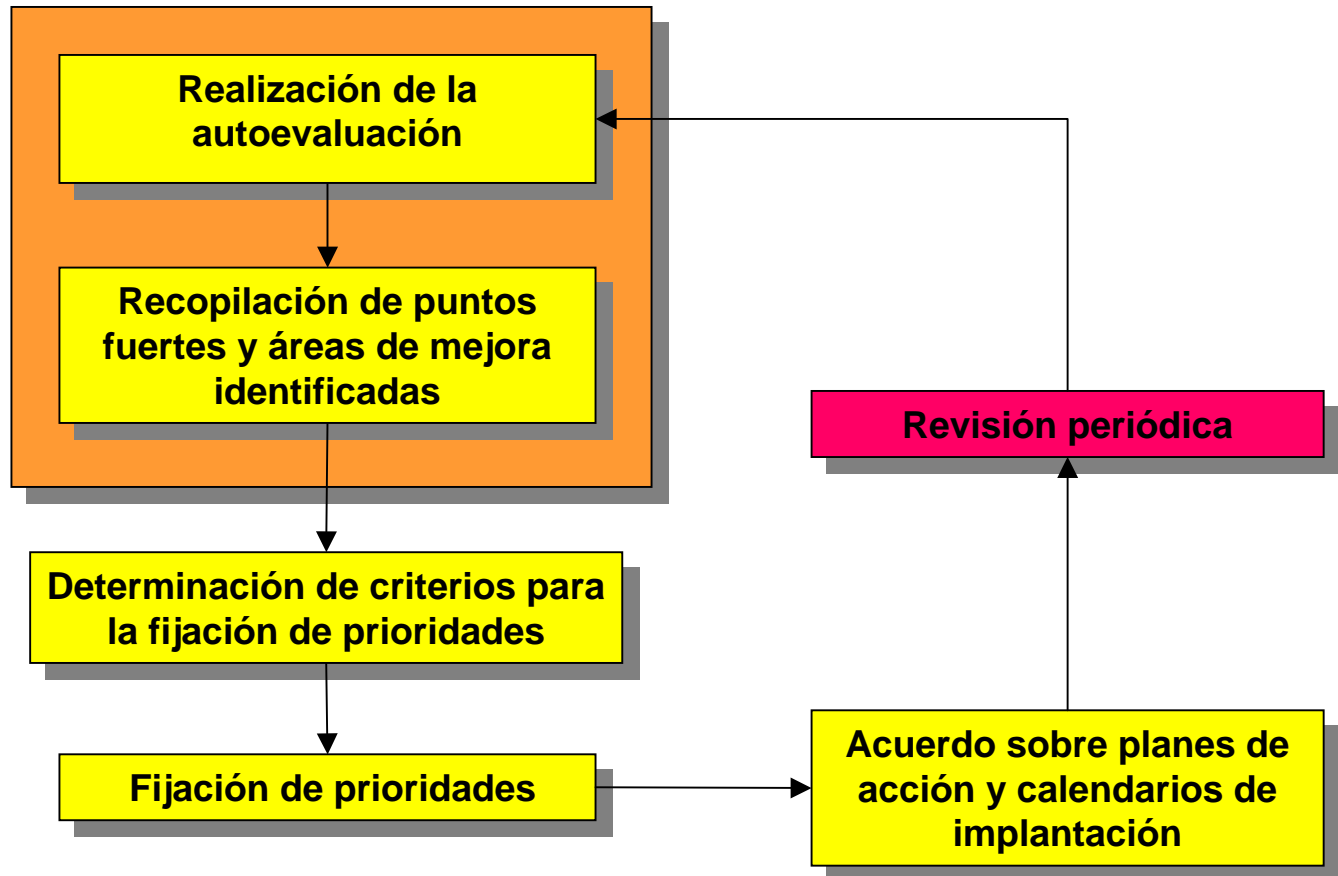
Realización de la autoevaluación

Recopilación de puntos fuertes y áreas de mejora identificadas

Determinación de criterios para la fijación de prioridades

Fijación de prioridades

Acuerdo sobre planes de acción y calendarios de implantación

Revisión periódica